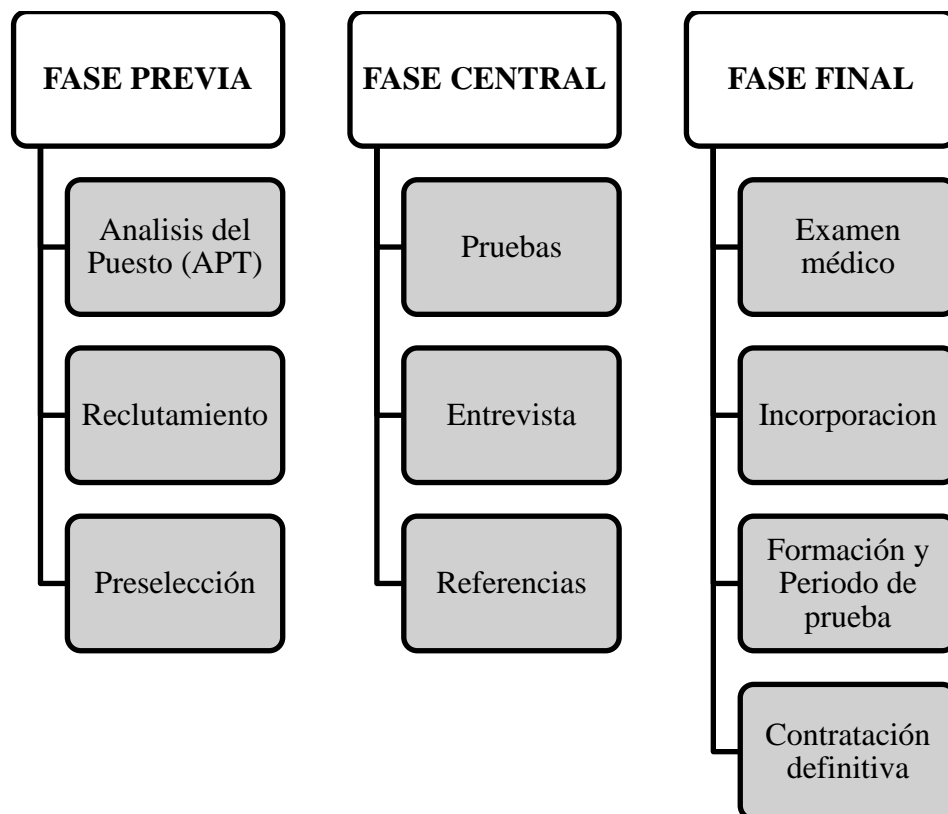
FASE PREVIA

Analisis del Puesto (APT)

Reclutamiento

Preselección

FASE CENTRAL

Pruebas

Entrevista

Referencias

FASE FINAL

Examen médico

Incorporacion

Formación y Periodo de prueba

Contratación definitiva